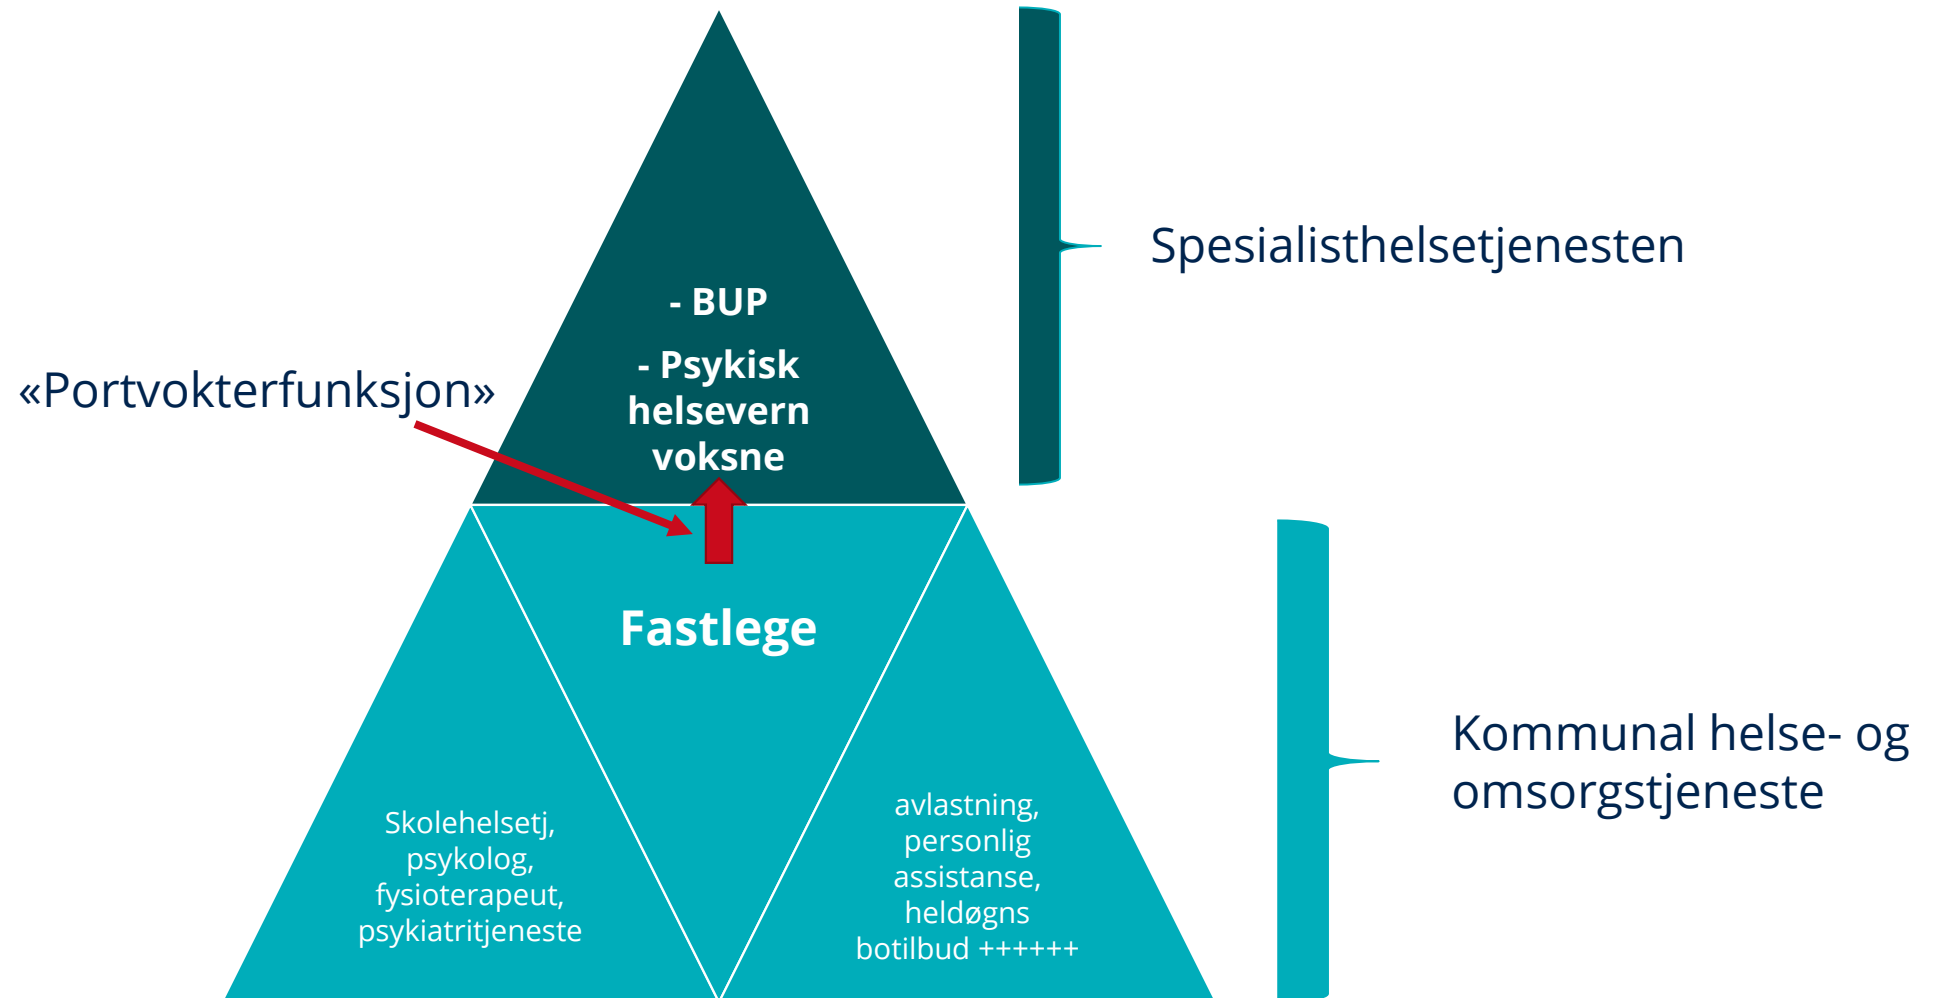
- BUP

- Psykisk helsevern voksne

Spesialisthelsetjenesten

«Portvokterfunksjon»

Fastlege

Skolehelsetj, psykolog, fysioterapeut, psykiatritjeneste

avlastning, personlig assistanse, heldøgns botilbud ++++++

Kommunal helse- og omsorgstjeneste